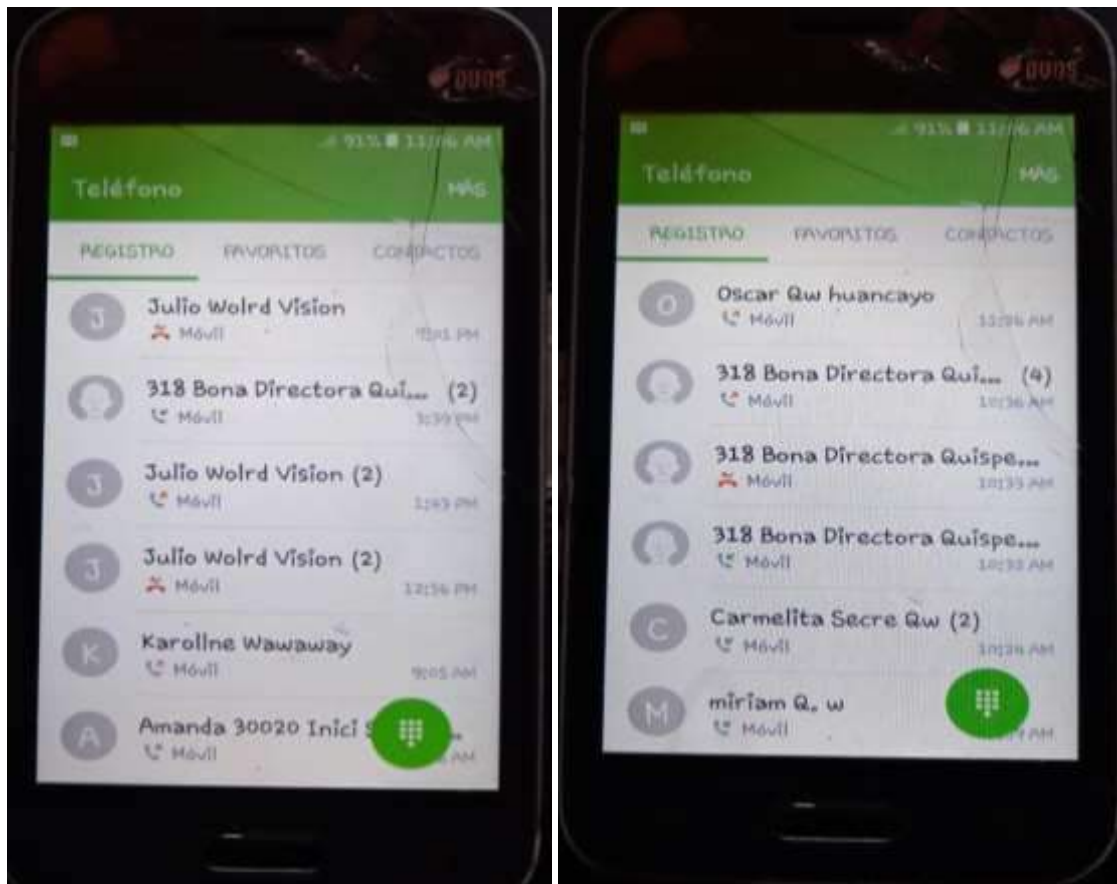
DUOS

93% 11:06 AM

Teléfono

MÁS

REGISTRO FAVORITOS CONTACTOS

J
Julio Wolrd Vision
Móvil
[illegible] PM

318 Bona Directora Qui... (2)
Móvil
3:39 PM

J
Julio Wolrd Vision (2)
Móvil
1:43 PM

J
Julio Wolrd Vision (2)
Móvil
12:56 PM

K
Karoline Wawaway
Móvil
9:05 AM

A
Amanda 30020 Inici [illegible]
Móvil
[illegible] AM

DUOS

93% 11:06 AM

Teléfono

MÁS

REGISTRO FAVORITOS CONTACTOS

O
Oscar Qw huancayo
Móvil
11:06 AM

318 Bona Directora Qui... (4)
Móvil
10:36 AM

318 Bona Directora Quispe...
Móvil
10:35 AM

318 Bona Directora Quispe...
Móvil
10:33 AM

C
Carmelita Secre Qw (2)
Móvil
10:34 AM

M
miriam Q. w
Móvil
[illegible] AM